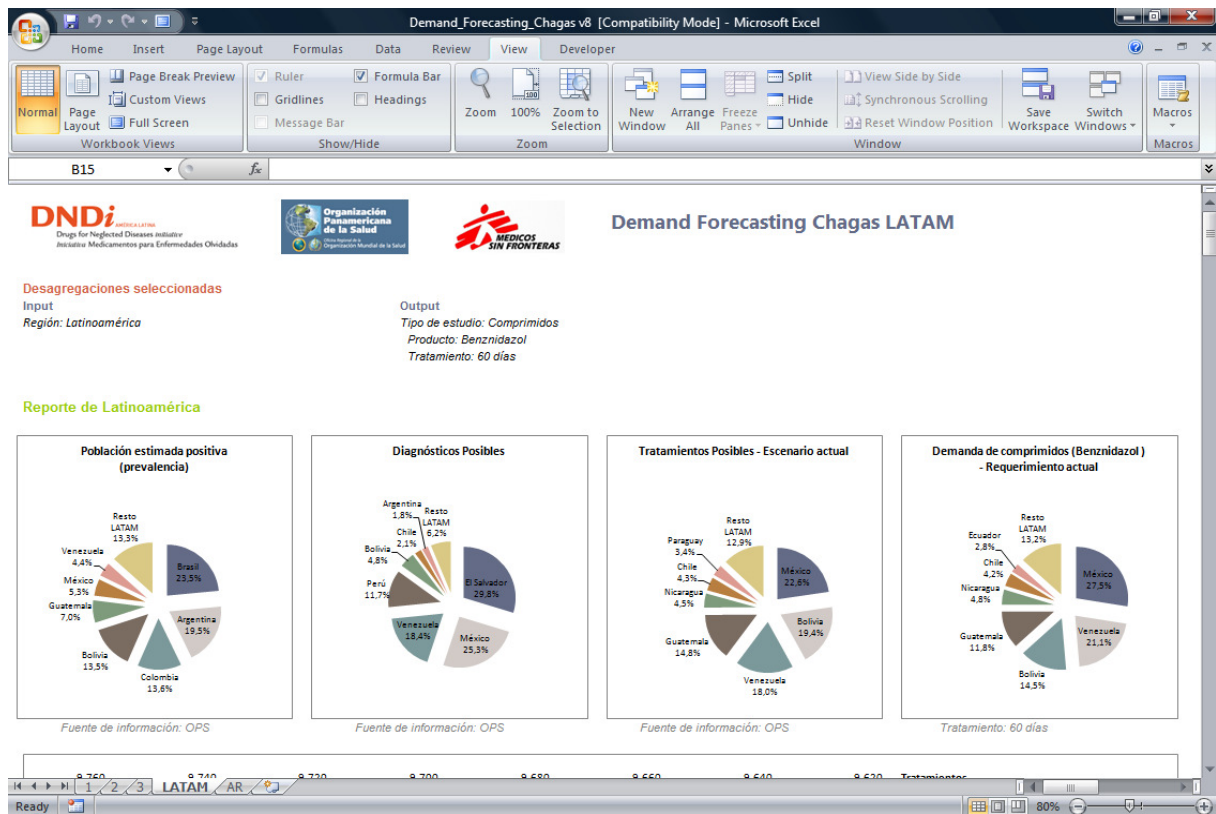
Demand_Forecasting_Chagas v8 [Compatibility Mode] - Microsoft Excel

Home Insert Page Layout Formulas Data Review View Developer

Normal Page Layout Page Break Preview Custom Views Full Screen
Workbook Views
Ruler Formula Bar Gridlines Headings Message Bar
Show/Hide
Zoom 100% Zoom to Selection
Zoom
New Window Arrange All Freeze Panes Split Hide Unhide View Side by Side Synchronous Scrolling Reset Window Position Save Workspace Switch Windows
Window
Macros
Macros

B15 $f_x$

DNDi AMÉRICA LATINA Drugs for Neglected Diseases initiative Iniciativa Medicamentos para Enfermedades Olvidadas

Organización Panamericana de la Salud Oficina Regional de la Organización Mundial de la Salud

MEDICOS SIN FRONTERAS

Demand Forecasting Chagas LATAM

Desagregaciones seleccionadas
Input
Región: Latinoamérica

Output
Tipo de estudio: Comprimidos
Producto: Benznidazol
Tratamiento: 60 días

Reporte de Latinoamérica

Población estimada positiva (prevalencia)
Resto LATAM 13,3%
Venezuela 4,4%
México 5,3%
Guatemala 7,0%
Bolivia 13,5%
Colombia 13,6%
Argentina 19,5%
Brasil 23,5%
Fuente de información: OPS

Diagnósticos Posibles
Argentina 1,8%
Resto LATAM 6,2%
Chile 2,1%
Bolivia 4,8%
Perú 11,7%
Venezuela 18,4%
México 25,3%
El Salvador 29,8%
Fuente de información: OPS

Tratamientos Posibles - Escenario actual
Resto LATAM 12,9%
Paraguay 3,4%
Chile 4,3%
Nicaragua 4,5%
Guatemala 14,8%
Venezuela 18,0%
Bolivia 19,4%
México 22,6%
Fuente de información: OPS

Demanda de comprimidos (Benznidazol ) - Requerimiento actual
Resto LATAM 13,2%
Ecuador 2,8%
Chile 4,2%
Nicaragua 4,8%
Guatemala 11,8%
Bolivia 14,5%
Venezuela 21,1%
México 27,5%
Tratamiento: 60 días

9.760 9.740 9.720 9.700 9.680 9.660 9.640 9.620 Tratamientos

1 2 3 LATAM AR

Ready 80%